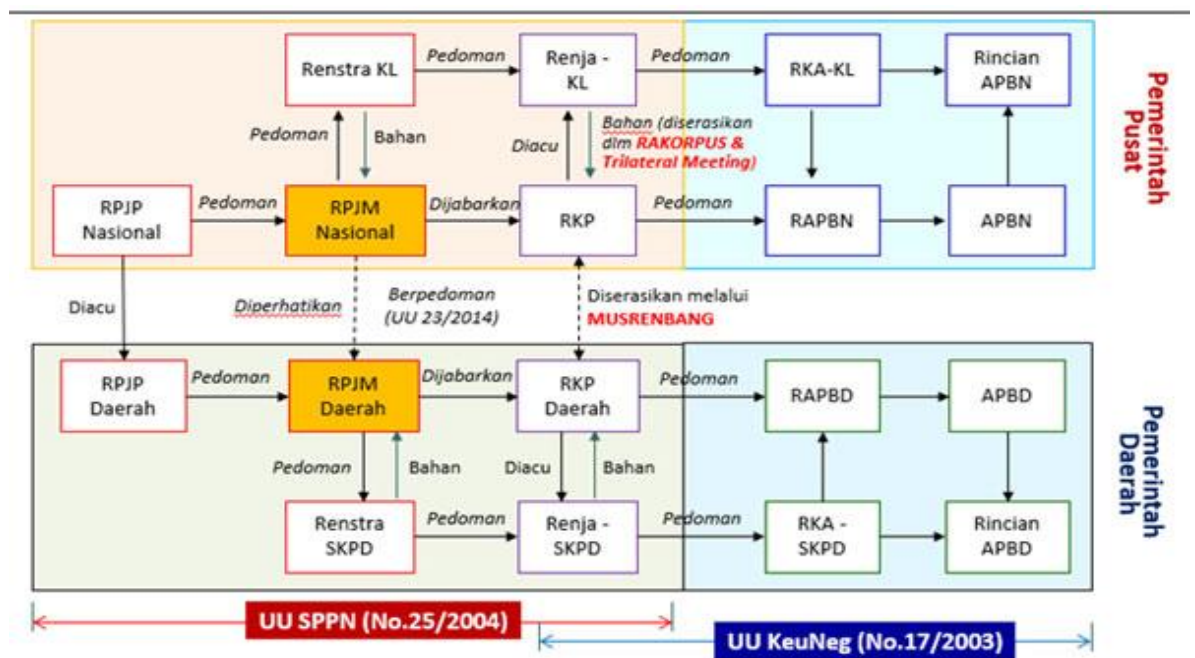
Renstra KL

Pedoman

Renja - KL

Pedoman

RKA-KL

Rincian APBN

Pemerintah Pusat

Pedoman

Bahan

Diacu

Bahan (diserasikan dlm RAKORPUS & Trilateral Meeting)

RPJP Nasional

Pedoman

RPJM Nasional

Dijabarkan

RKP

Pedoman

RAPBN

APBN

Diacu

Diperhatikan

Berpedoman (UU 23/2014)

Diserasikan melalui MUSRENBANG

RPJP Daerah

Pedoman

RPJM Daerah

Dijabarkan

RKP Daerah

Pedoman

RAPBD

APBD

Pemerintah Daerah

Pedoman

Bahan

Diacu

Bahan

Renstra SKPD

Pedoman

Renja - SKPD

Pedoman

RKA - SKPD

Rincian APBD

UU SPPN (No.25/2004)

UU KeuNeg (No.17/2003)